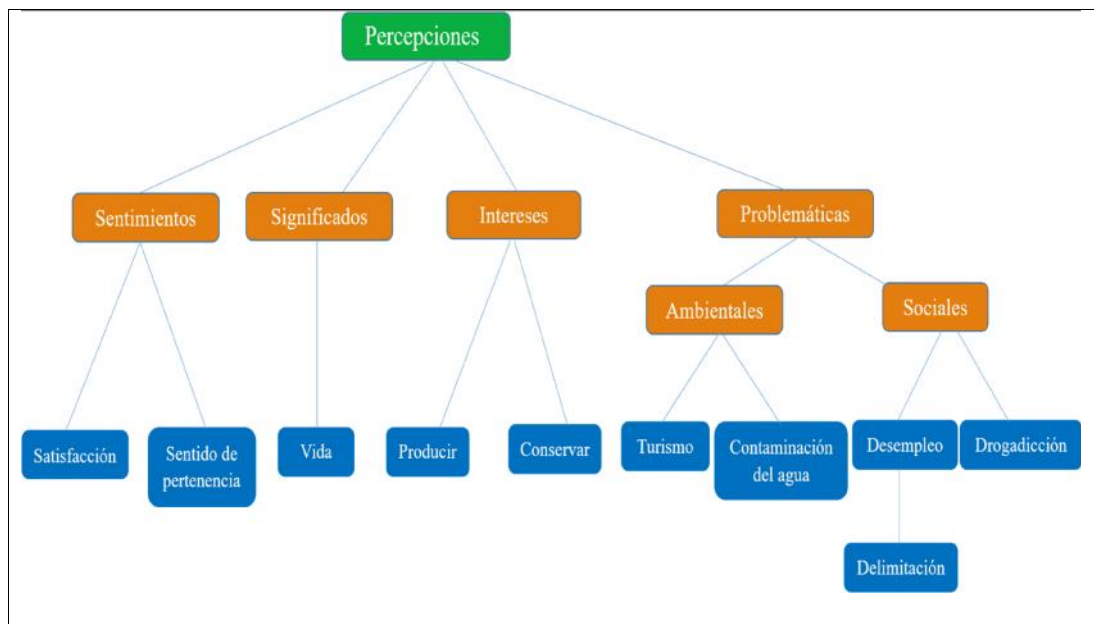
Percepciones

Sentimientos

Significados

Intereses

Problemáticas

Ambientales

Sociales

Satisfacción

Sentido de pertenencia

Vida

Producir

Conservar

Turismo

Contaminación del agua

Desempleo

Drogadicción

Delimitación